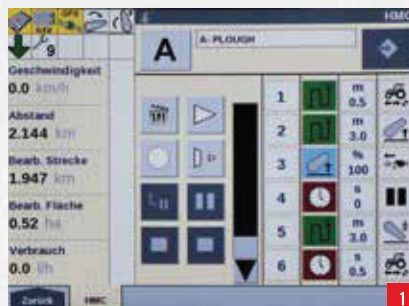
9

Geschwindigkeit
0.0 km/h

Abstand
2.144 km

Bearb. Strecke
1.947 km

Bearb. Fläche
0.52 ha

Verbrauch
0.0 l/h

Zurück

HMC

A

A- PLOUGH

HMC

| 1 | m 0.5 |
|---|---|
| 2 | m 3.0 |
| 3 | % 100 |
| 4 | s 0 |
| 5 | m 3.0 |
| 6 | s 0.5 |

1